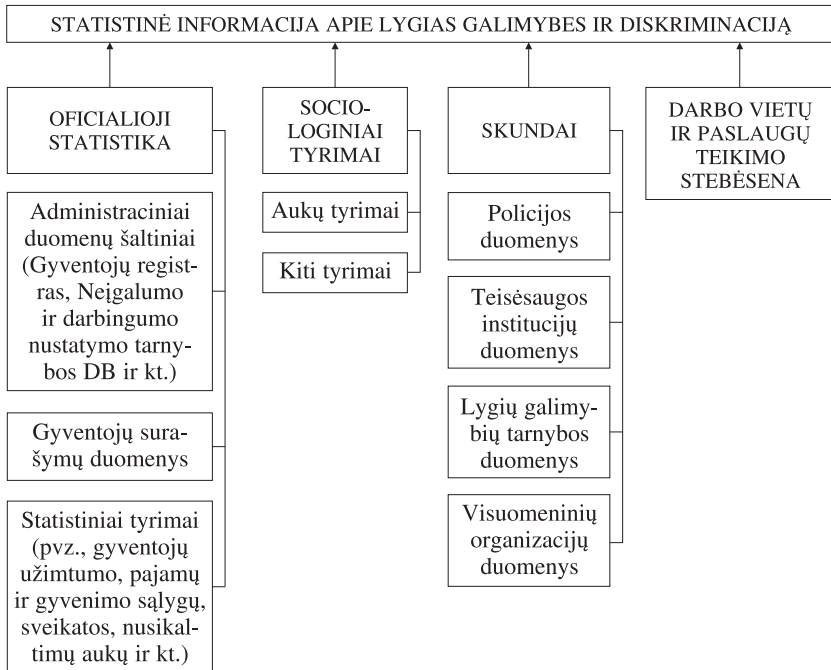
STATISTINĖ INFORMACIJA APIE LYGIAS GALIMYBES IR DISKRIMINACIJĄ

OFICIALIOJI STATISTIKA

Administraciniai duomenų šaltiniai (Gyventojų registras, Neįgalumo ir darbingumo nustatymo tarnybos DB ir kt.)

Gyventojų surašymų duomenys

Statistiniai tyrimai (pvz., gyventojų užimtumo, pajamų ir gyvenimo sąlygų, sveikatos, nusikaltimų aukų ir kt.)

SOCIOLOGINIAI TYRIMAI

Aukų tyrimai

Kiti tyrimai

SKUNDAI

Policijos duomenys

Teisėsaugos institucijų duomenys

Lygių galimybių tarnybos duomenys

Visuomeninių organizacijų duomenys

DARBO VIETŲ IR PASLAUGŲ TEIKIMO STEBĖSENA